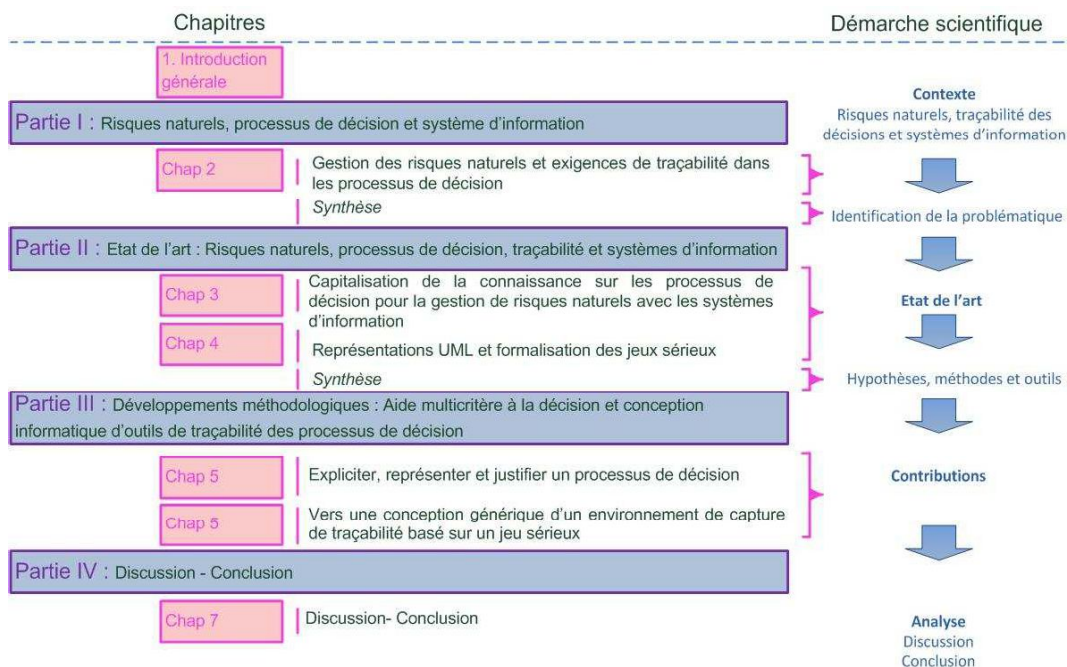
Chapitres

Démarche scientifique

1. Introduction générale

Contexte
Risques naturels, traçabilité des décisions et systèmes d'information

Partie I : Risques naturels, processus de décision et système d'information

Chap 2

Gestion des risques naturels et exigences de traçabilité dans les processus de décision

Synthèse

Identification de la problématique

Partie II : Etat de l'art : Risques naturels, processus de décision, traçabilité et systèmes d'information

Chap 3

Capitalisation de la connaissance sur les processus de décision pour la gestion de risques naturels avec les systèmes d'information

Etat de l'art

Chap 4

Représentations UML et formalisation des jeux sérieux

Synthèse

Hypothèses, méthodes et outils

Partie III : Développements méthodologiques : Aide multicritère à la décision et conception informatique d'outils de traçabilité des processus de décision

Chap 5

Expliciter, représenter et justifier un processus de décision

Contributions

Chap 5

Vers une conception générique d'un environnement de capture de traçabilité basé sur un jeu sérieux

Partie IV : Discussion - Conclusion

Chap 7

Discussion- Conclusion

Analyse
Discussion
Conclusion